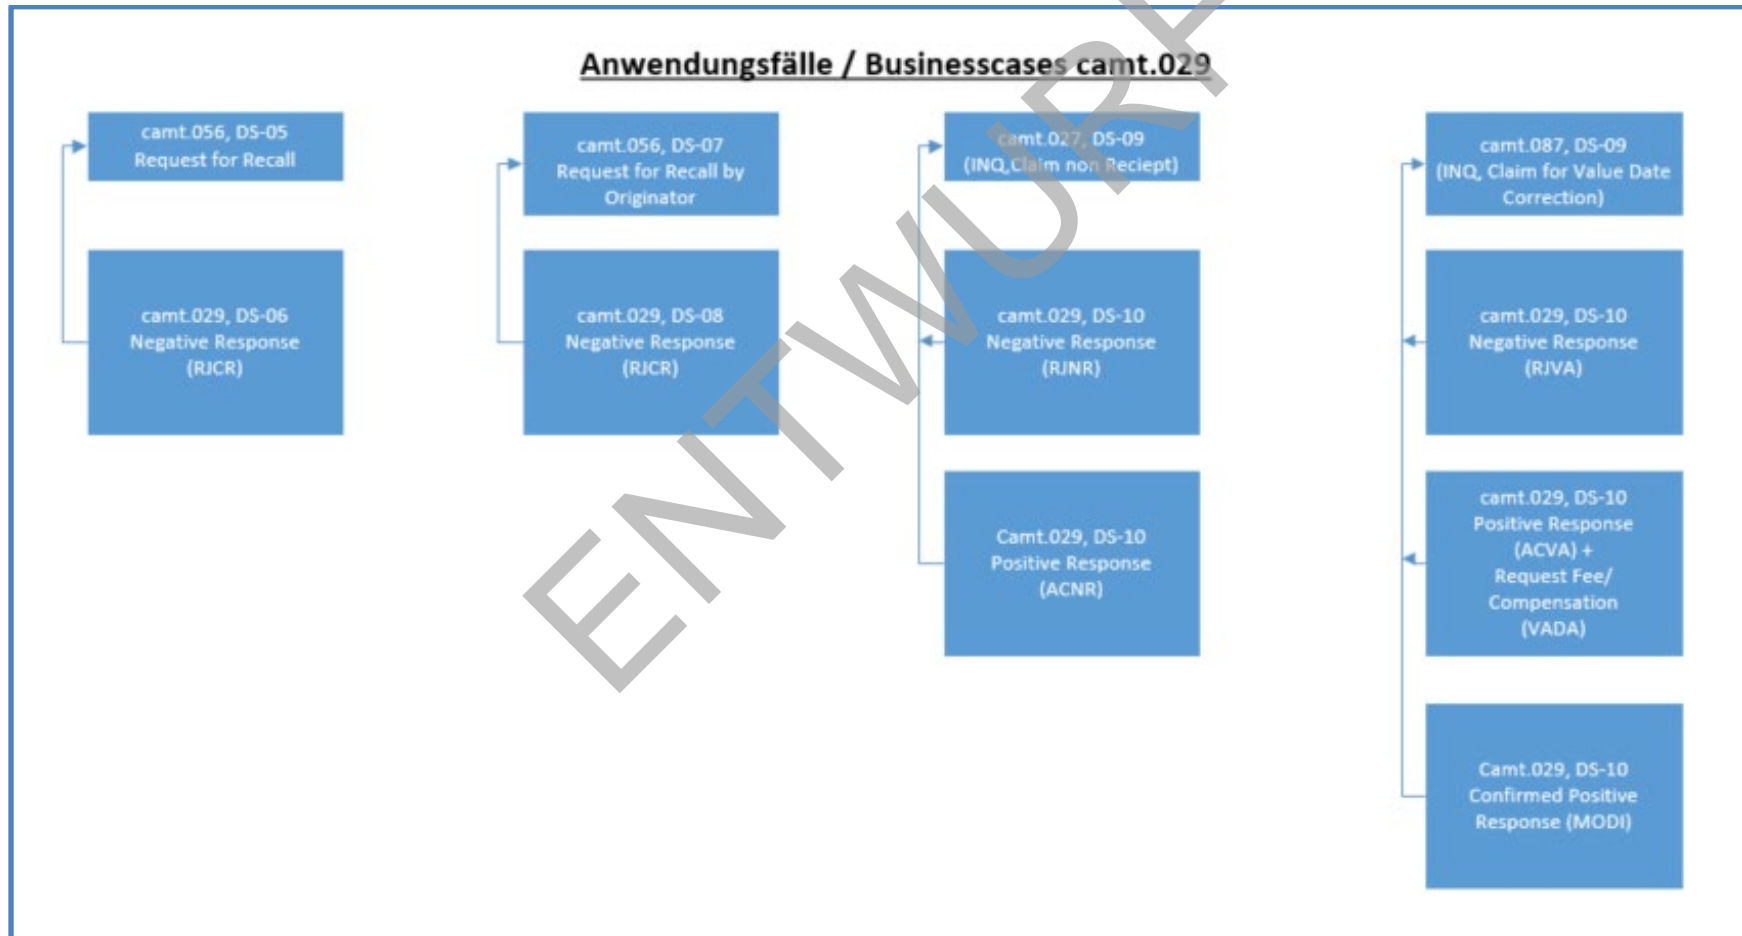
Anwendungsfälle / Businesscases camt.029

camt.056, DS-05
Request for Recall

camt.029, DS-06
Negative Response
(RJCR)

camt.056, DS-07
Request for Recall by Originator

camt.029, DS-08
Negative Response
(RJCR)

camt.027, DS-09
(INQ Claim non Reciept)

camt.029, DS-10
Negative Response
(RJNR)

Camt.029, DS-10
Positive Response
(ACNR)

camt.087, DS-09
(INQ, Claim for Value Date Correction)

camt.029, DS-10
Negative Response
(RJVA)

camt.029, DS-10
Positive Response
(ACVA) +
Request Fee/
Compensation
(VADA)

Camt.029, DS-10
Confirmed Positive Response (MODI)

ENTWURF